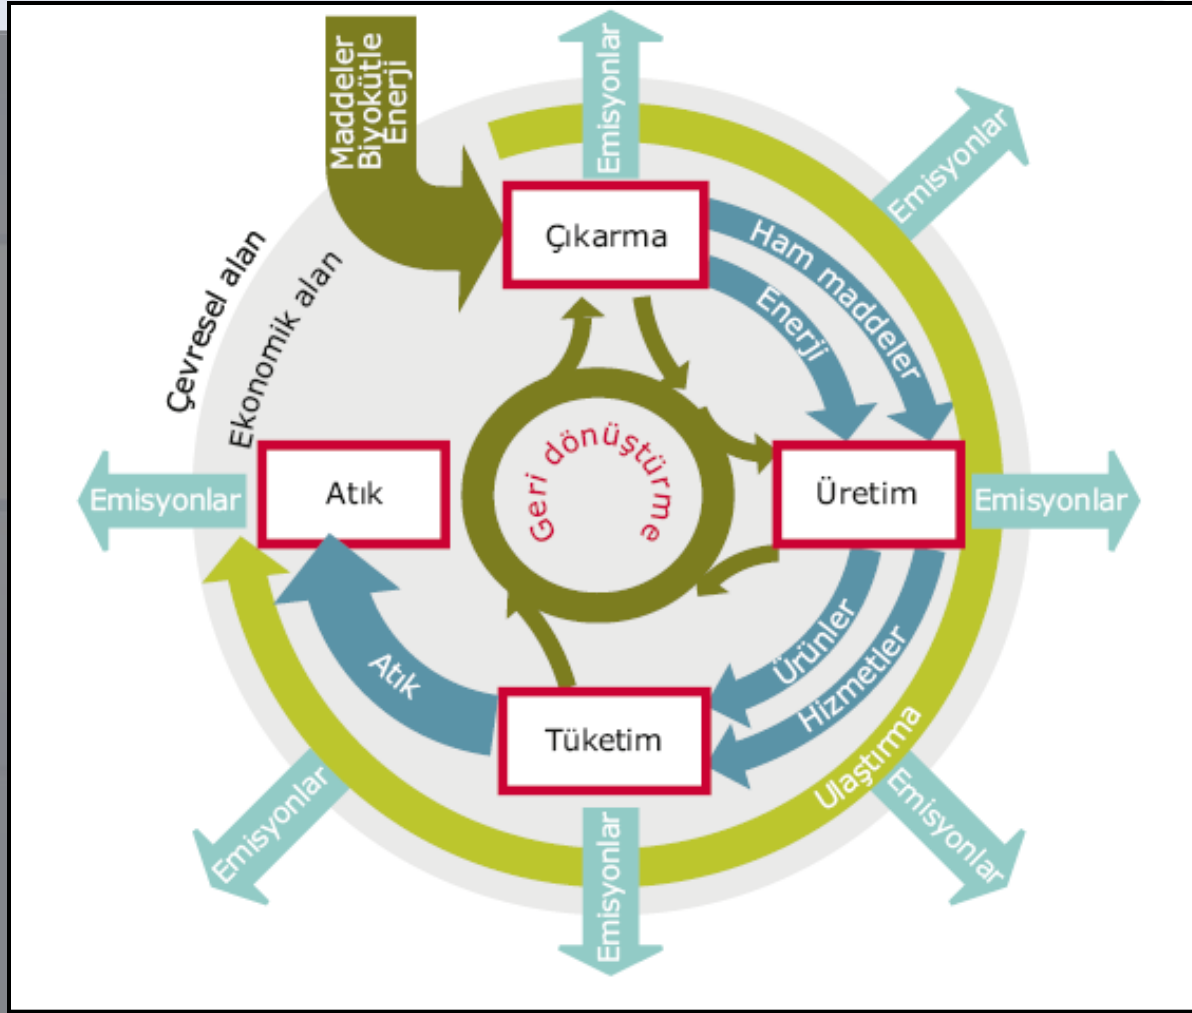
Maddeler
Biyokütle
Enerji

Emisyonlar

Emisyonlar

Çevresel alan

Ekonomik alan

Çıkarma

Ham maddeler

Enerji

Emisyonlar

Atık

Geri dönüştürme

Üretim

Emisyonlar

Atık

Ürünler

Hizmetler

Tüketim

Ulaştırma

Emisyonlar

Emisyonlar

Emisyonlar